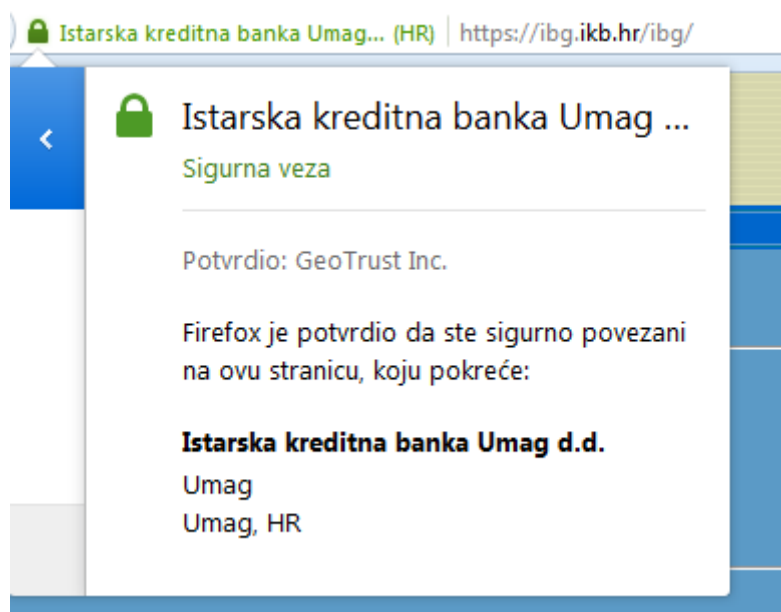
Istarska kreditna banka Umag... (HR) https://ibg.ikb.hr/ibg/

Istarska kreditna banka Umag ...
Sigurna veza

Potvrdio: GeoTrust Inc.

Firefox je potvrdio da ste sigurno povezani na ovu stranicu, koju pokreće:

**Istarska kreditna banka Umag d.d.**
Umag
Umag, HR